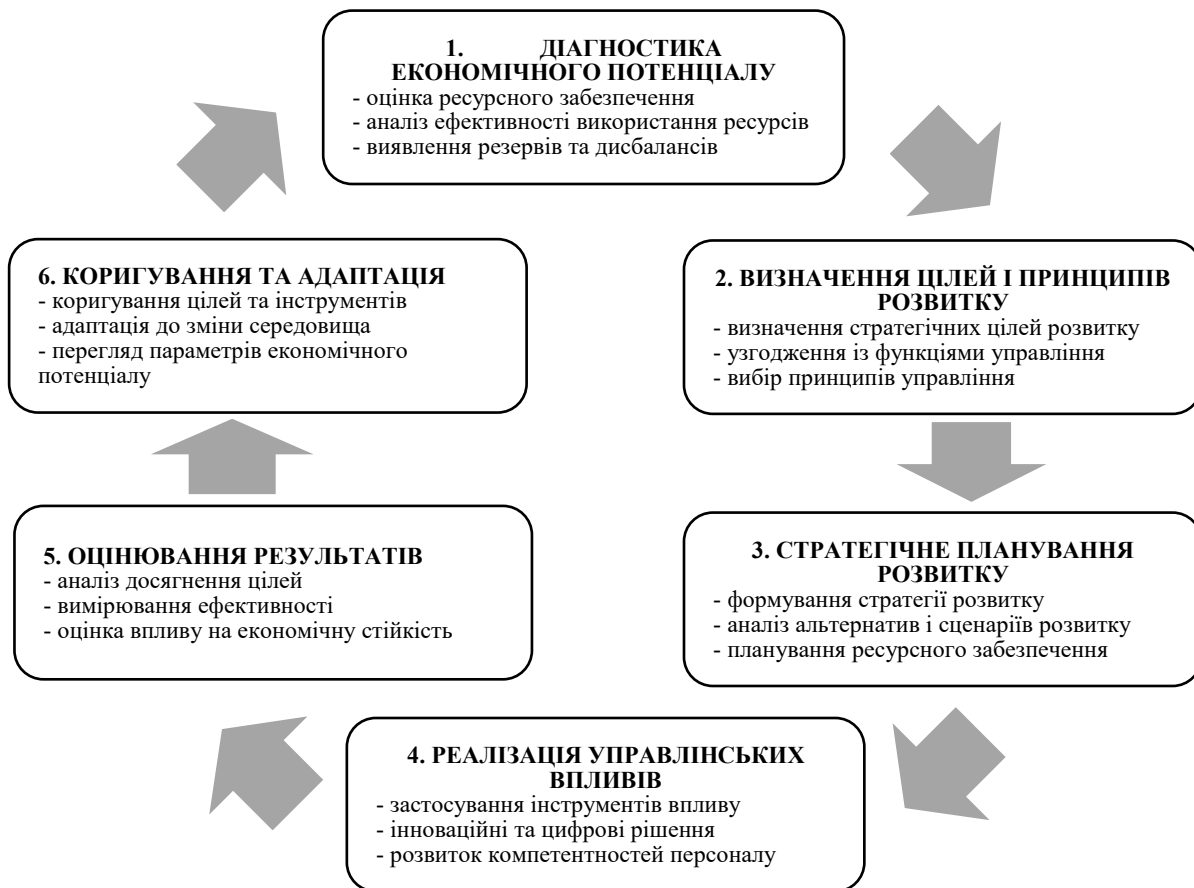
1. ДІАГНОСТИКА ЕКОНОМІЧНОГО ПОТЕНЦІАЛУ
- оцінка ресурсного забезпечення
- аналіз ефективності використання ресурсів
- виявлення резервів та дисбалансів

2. ВИЗНАЧЕННЯ ЦІЛЕЙ І ПРИНЦИПІВ РОЗВИТКУ
- визначення стратегічних цілей розвитку
- узгодження із функціями управління
- вибір принципів управління

3. СТРАТЕГІЧНЕ ПЛАНУВАННЯ РОЗВИТКУ
- формування стратегії розвитку
- аналіз альтернатив і сценаріїв розвитку
- планування ресурсного забезпечення

4. РЕАЛІЗАЦІЯ УПРАВЛІНСЬКИХ ВПЛИВІВ
- застосування інструментів впливу
- інноваційні та цифрові рішення
- розвиток компетентностей персоналу

5. ОЦІНЮВАННЯ РЕЗУЛЬТАТІВ
- аналіз досягнення цілей
- вимірювання ефективності
- оцінка впливу на економічну стійкість

6. КОРИГУВАННЯ ТА АДАПТАЦІЯ
- коригування цілей та інструментів
- адаптація до зміни середовища
- перегляд параметрів економічного потенціалу